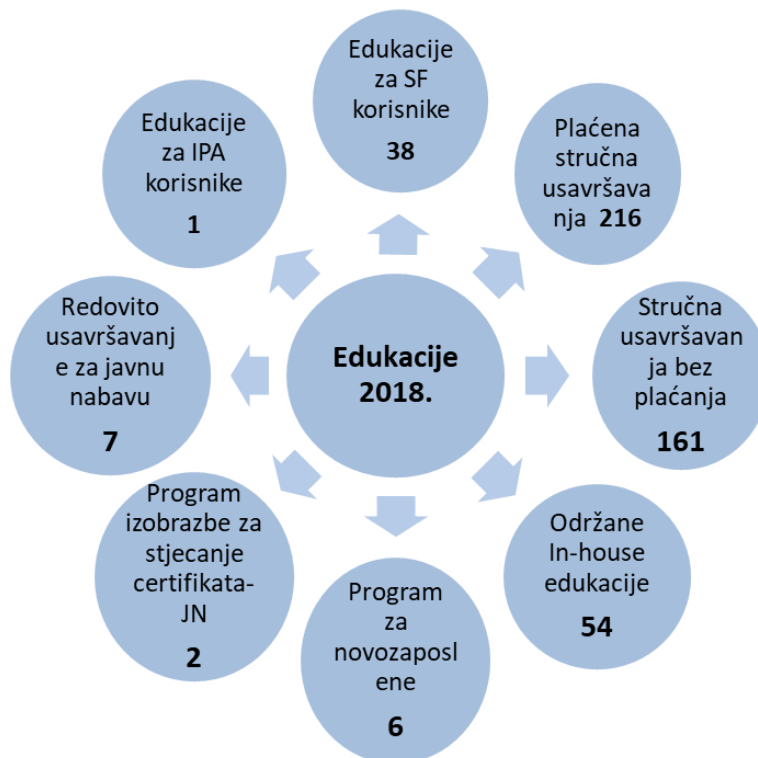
Edukacije 2018.

Edukacije za SF korisnike
38

Plaćena stručna usavršavanja 216

Stručna usavršavanja bez plaćanja
161

Održane In-house edukacije
54

Program za novozaposlene
6

Program izobrazbe za stjecanje certifikata-JN
2

Redovito usavršavanje za javnu nabavu
7

Edukacije za IPA korisnike
1